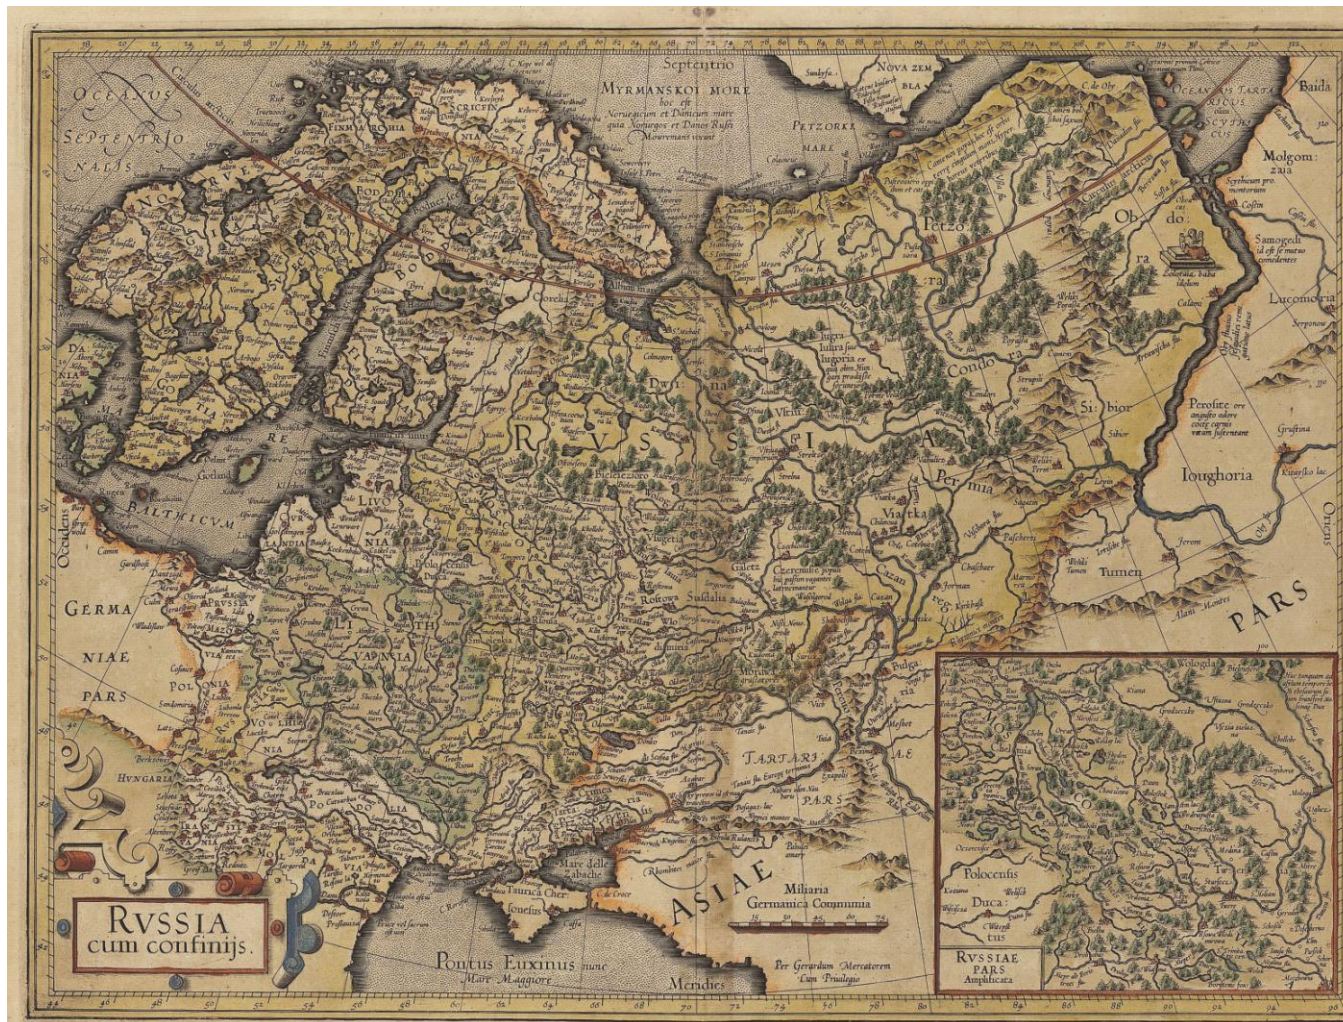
RVSSIA cum confinijs.

Septentrio

MYRMANSKOI MORE hoc est Norwegicum et Danicum mare quia Norwegi et Dani Russi Mourmani vocant

OCEANVS SEPTENTRIONALIS

NOVA ZEMBLA

PETZORKE MARE

OCEANVS TARTARICVS SCYTHICVS

Baida

Molgomzaia

Lucomoria

Obdora

Petzora

Condora

Sibior

Iouhgoria

Permia

Viatka

Tumen

PARS

RVSSIA

Dwina

LIVONIA

LITHVANIA

POLONIA

GERMANIAE PARS

HVNGARIA

BALTHICVM

DANIA

GOTIA

TARTARIAE PARS

ASIAE

Pontus Euxinus nunc Mare Maggiore

Mare delle Zabache

Taurica Chersonesus

Miliaria Germanica Communia

Per Gerardum Mercatorem Cum Priuilegio

RVSSIAE PARS Amplificata

Poloecensis Duca

Occidens

Oriens

Meridies